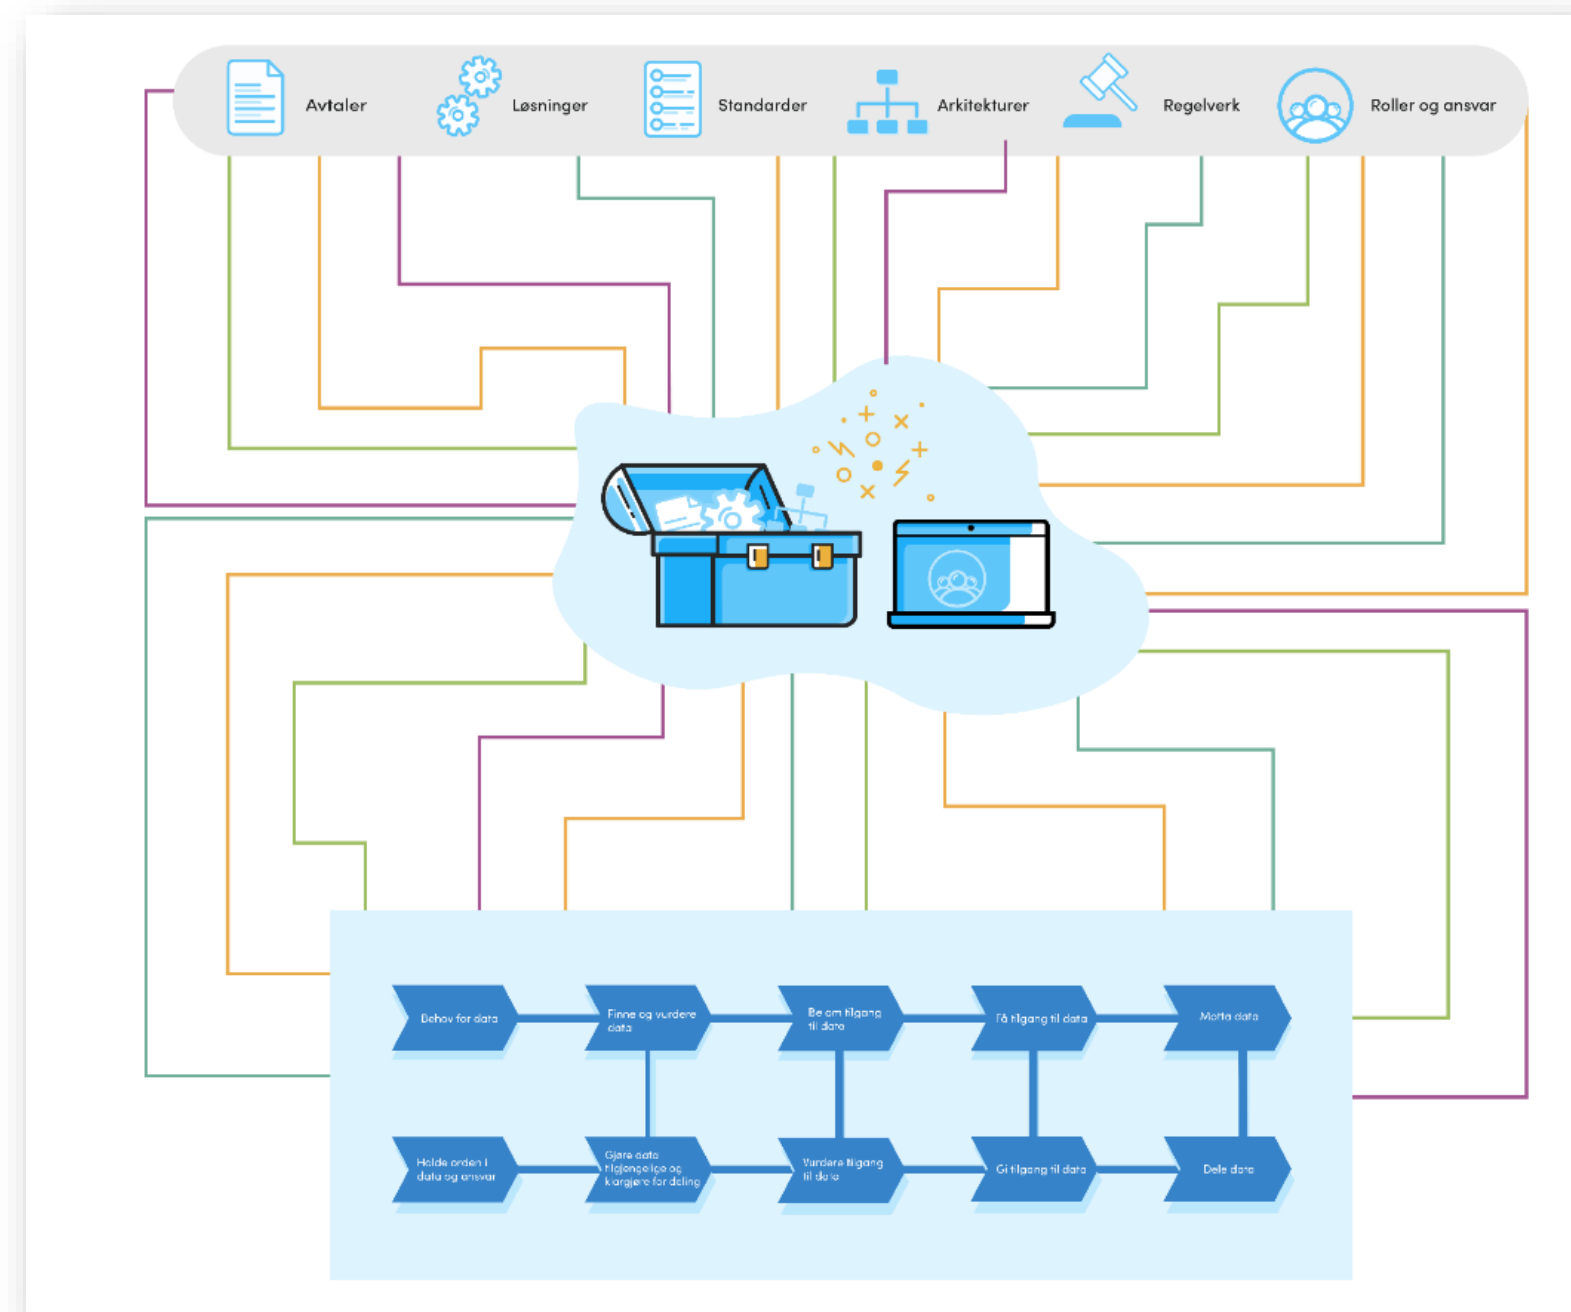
Avtaler

Løsninger

Standarder

Arkitekturer

Regelverk

Roller og ansvar

Behov for data

Finne og vurdere data

Be om tilgang til data

Få tilgang til data

Motta data

Holde orden i data og ansvar

Gjøre data tilgjengelige og klargjøre for deling

Vurdere tilgang til data

Gi tilgang til data

Dele data